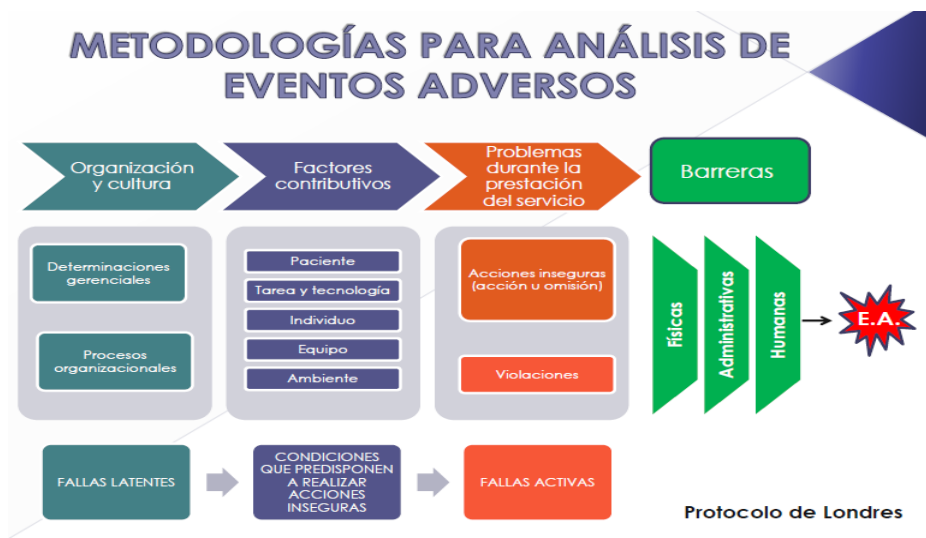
METODOLOGÍAS PARA ANÁLISIS DE EVENTOS ADVERSOS

Organización y cultura

Factores contributivos

Problemas durante la prestación del servicio

Barreras

Determinaciones gerenciales

Procesos organizacionales

Paciente

Tarea y tecnología

Individuo

Equipo

Ambiente

Acciones inseguras (acción u omisión)

Violaciones

Físicas

Administrativas

Humanas

E.A

FALLAS LATENTES

CONDICIONES QUE PREDISPONEN A REALIZAR ACCIONES INSEGURAS

FALLAS ACTIVAS

Protocolo de Londres